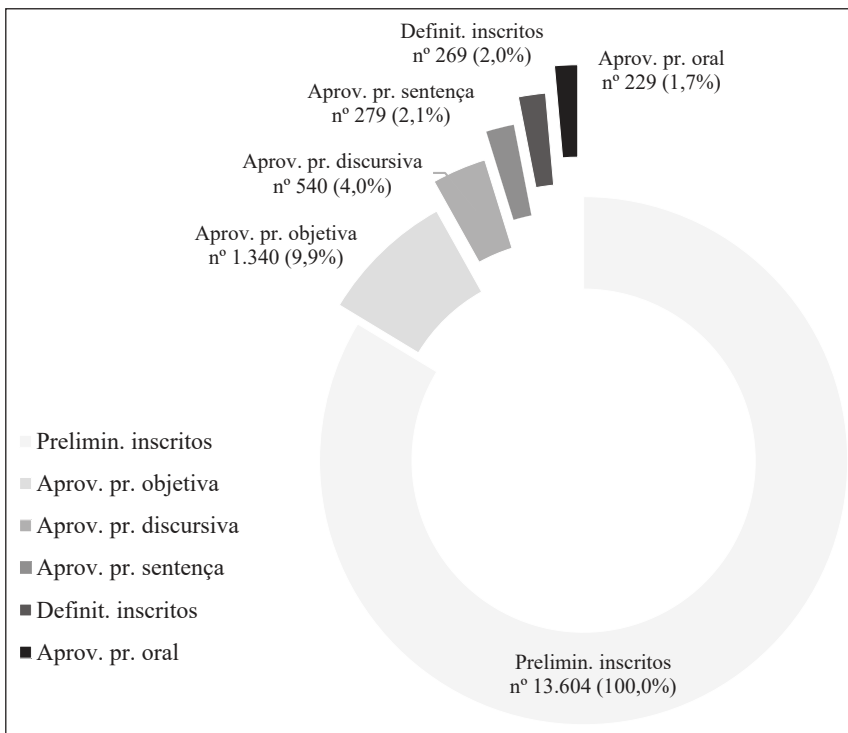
Definit. inscritos
nº 269 (2,0%)

Aprov. pr. oral
nº 229 (1,7%)

Aprov. pr. sentença
nº 279 (2,1%)

Aprov. pr. discursiva
nº 540 (4,0%)

Aprov. pr. objetiva
nº 1.340 (9,9%)

Prelimin. inscritos
Aprov. pr. objetiva
Aprov. pr. discursiva
Aprov. pr. sentença
Definit. inscritos
Aprov. pr. oral

Prelimin. inscritos
nº 13.604 (100,0%)